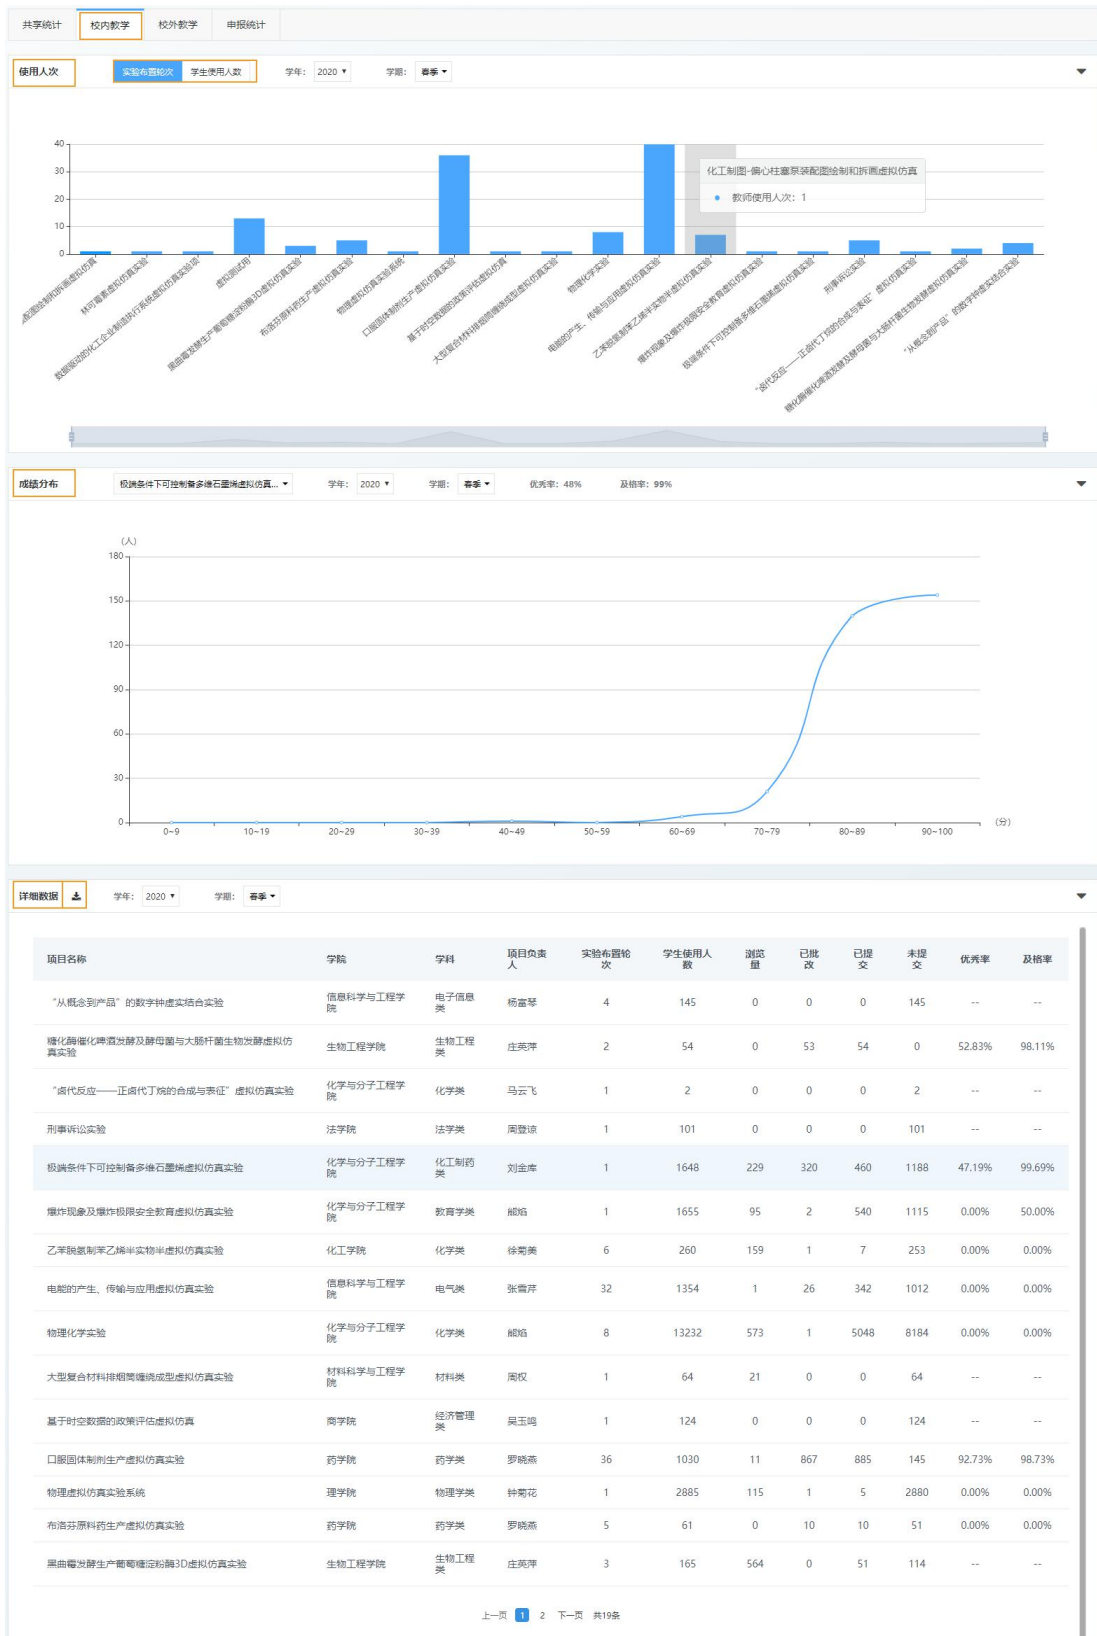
共享统计 校内教学 校外教学 申报统计

使用人次 实验布置轮次 学生使用人数 学年: 2020 学期: 春季

40
30
20
10
0

化工制图-偏心柱塞泵装配图绘制和拆画虚拟仿真
教师使用人次: 1

虚拟仿真实验 数据驱动的化工企业制造执行系统虚拟仿真实验 林可霉素虚拟仿真实验 黑曲霉发酵生产葡萄糖淀粉酶3D虚拟仿真实验 虚拟测试用 布洛芬原料药生产虚拟仿真实验 物理虚拟仿真实验系统 口服固体制剂生产虚拟仿真实验 基于时空数据的政策评估虚拟仿真 大型复合材料排烟筒缠绕成型虚拟仿真实验 物理化学实验 电能的产生、传输与应用虚拟仿真实验 乙苯脱氢制苯乙烯半实物半虚拟仿真实验 爆炸现象及爆炸极限安全教育虚拟仿真实验 极端条件下可控制备多维石墨烯虚拟仿真实验 刑事诉讼实验 "卤代反应——正卤代丁烷的合成与表征"虚拟仿真实验 糖化酶催化啤酒发酵及酵母菌与大肠杆菌生物发酵虚拟仿真实验 "从概念到产品"的数字钟虚实结合实验

成绩分布 极端条件下可控制备多维石墨烯虚拟仿真... 学年: 2020 学期: 春季 优秀率: 48% 及格率: 99%

(人)
180
150
120
90
60
30
0
0~9 10~19 20~29 30~39 40~49 50~59 60~69 70~79 80~89 90~100 (分)

详细数据 学年: 2020 学期: 春季

| 项目名称 | 学院 | 学科 | 项目负责人 | 实验布置轮次 | 学生使用人数 | 浏览量 | 已批改 | 已提交 | 未提交 | 优秀率 | 及格率 |
|---|---|---|---|---|---|---|---|---|---|---|---|
| "从概念到产品"的数字钟虚实结合实验 | 信息科学与工程学院 | 电子信息类 | 杨富琴 | 4 | 145 | 0 | 0 | 0 | 145 | -- | -- |
| 糖化酶催化啤酒发酵及酵母菌与大肠杆菌生物发酵虚拟仿真实验 | 生物工程学院 | 生物工程类 | 庄英萍 | 2 | 54 | 0 | 53 | 54 | 0 | 52.83% | 98.11% |
| "卤代反应——正卤代丁烷的合成与表征"虚拟仿真实验 | 化学与分子工程学院 | 化学类 | 马云飞 | 1 | 2 | 0 | 0 | 0 | 2 | -- | -- |
| 刑事诉讼实验 | 法学院 | 法学类 | 周登谅 | 1 | 101 | 0 | 0 | 0 | 101 | -- | -- |
| 极端条件下可控制备多维石墨烯虚拟仿真实验 | 化学与分子工程学院 | 化工制药类 | 刘金库 | 1 | 1648 | 229 | 320 | 460 | 1188 | 47.19% | 99.69% |
| 爆炸现象及爆炸极限安全教育虚拟仿真实验 | 化学与分子工程学院 | 教育学类 | 熊焰 | 1 | 1655 | 95 | 2 | 540 | 1115 | 0.00% | 50.00% |
| 乙苯脱氢制苯乙烯半实物半虚拟仿真实验 | 化工学院 | 化学类 | 徐菊美 | 6 | 260 | 159 | 1 | 7 | 253 | 0.00% | 0.00% |
| 电能的产生、传输与应用虚拟仿真实验 | 信息科学与工程学院 | 电气类 | 张雪芹 | 32 | 1354 | 1 | 26 | 342 | 1012 | 0.00% | 0.00% |
| 物理化学实验 | 化学与分子工程学院 | 化学类 | 熊焰 | 8 | 13232 | 573 | 1 | 5048 | 8184 | 0.00% | 0.00% |
| 大型复合材料排烟筒缠绕成型虚拟仿真实验 | 材料科学与工程学院 | 材料类 | 周权 | 1 | 64 | 21 | 0 | 0 | 64 | -- | -- |
| 基于时空数据的政策评估虚拟仿真 | 商学院 | 经济管理类 | 吴玉鸣 | 1 | 124 | 0 | 0 | 0 | 124 | -- | -- |
| 口服固体制剂生产虚拟仿真实验 | 药学院 | 药学类 | 罗晓燕 | 36 | 1030 | 11 | 867 | 885 | 145 | 92.73% | 98.73% |
| 物理虚拟仿真实验系统 | 理学院 | 物理学类 | 钟菊花 | 1 | 2885 | 115 | 1 | 5 | 2880 | 0.00% | 0.00% |
| 布洛芬原料药生产虚拟仿真实验 | 药学院 | 药学类 | 罗晓燕 | 5 | 61 | 0 | 10 | 10 | 51 | 0.00% | 0.00% |
| 黑曲霉发酵生产葡萄糖淀粉酶3D虚拟仿真实验 | 生物工程学院 | 生物工程类 | 庄英萍 | 3 | 165 | 564 | 0 | 51 | 114 | -- | -- |

上一页 1 2 下一页 共19条